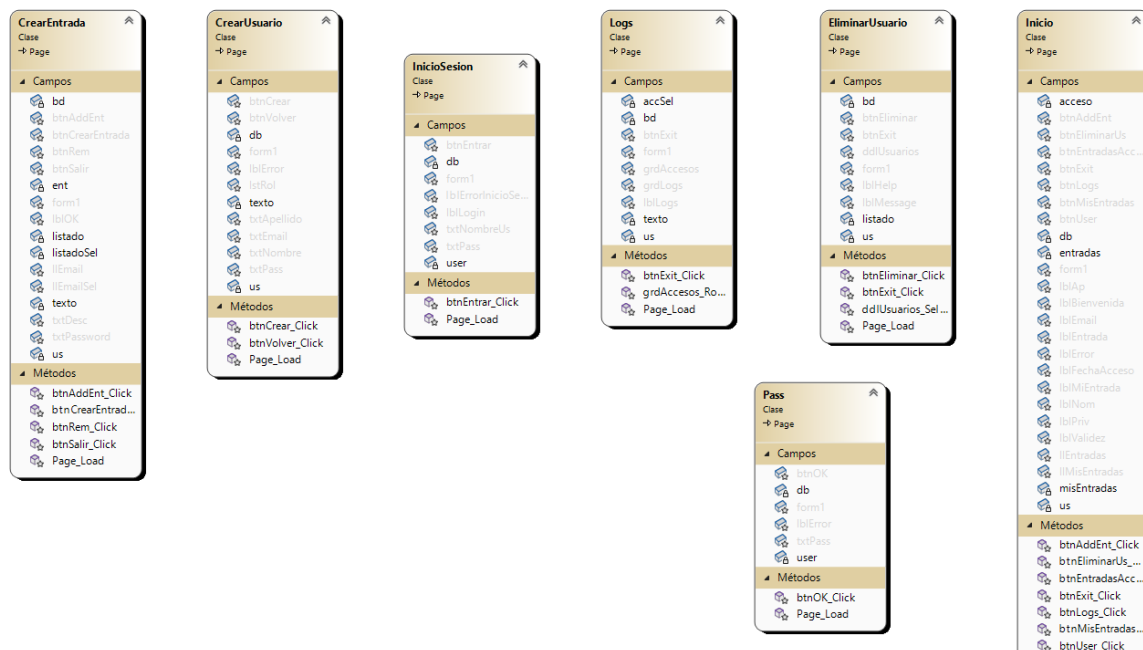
CrearEntrada
Clase
→ Page

Campos
bd
btnAddEnt
btnCrearEntrada
btnRem
btnSalir
ent
form1
lblOK
listado
listadoSel
llEmail
llEmailSel
texto
txtDesc
txtPassword
us

Métodos
btnAddEnt_Click
btnCrearEntrad...
btnRem_Click
btnSalir_Click
Page_Load

CrearUsuario
Clase
→ Page

Campos
btnCrear
btnVolver
db
form1
lblError
lstRol
texto
txtApellido
txtEmail
txtNombre
txtPass
us

Métodos
btnCrear_Click
btnVolver_Click
Page_Load

InicioSesion
Clase
→ Page

Campos
btnEntrar
db
form1
lblErrorInicioSe...
lblLogin
txtNombreUs
txtPass
user

Métodos
btnEntrar_Click
Page_Load

Logs
Clase
→ Page

Campos
accSel
bd
btnExit
form1
grdAccesos
grdLogs
lblLogs
texto
us

Métodos
btnExit_Click
grdAccesos_Ro...
Page_Load

EliminarUsuario
Clase
→ Page

Campos
bd
btnEliminar
btnExit
ddlUsuarios
form1
lblHelp
lblMessage
listado
us

Métodos
btnEliminar_Click
btnExit_Click
ddlUsuarios_Sel...
Page_Load

Pass
Clase
→ Page

Campos
btnOK
db
form1
lblError
txtPass
user

Métodos
btnOK_Click
Page_Load

Inicio
Clase
→ Page

Campos
acceso
btnAddEnt
btnEliminarUs
btnEntradasAcc...
btnExit
btnLogs
btnMisEntradas
btnUser
db
entradas
form1
lblAp
lblBienvenida
lblEmail
lblEntrada
lblError
lblFechaAcceso
lblMiEntrada
lblNom
lblPriv
lblValidez
llEntradas
llMisEntradas
misEntradas
us

Métodos
btnAddEnt_Click
btnEliminarUs_...
btnEntradasAcc...
btnExit_Click
btnLogs_Click
btnMisEntradas...
btnUser_Click